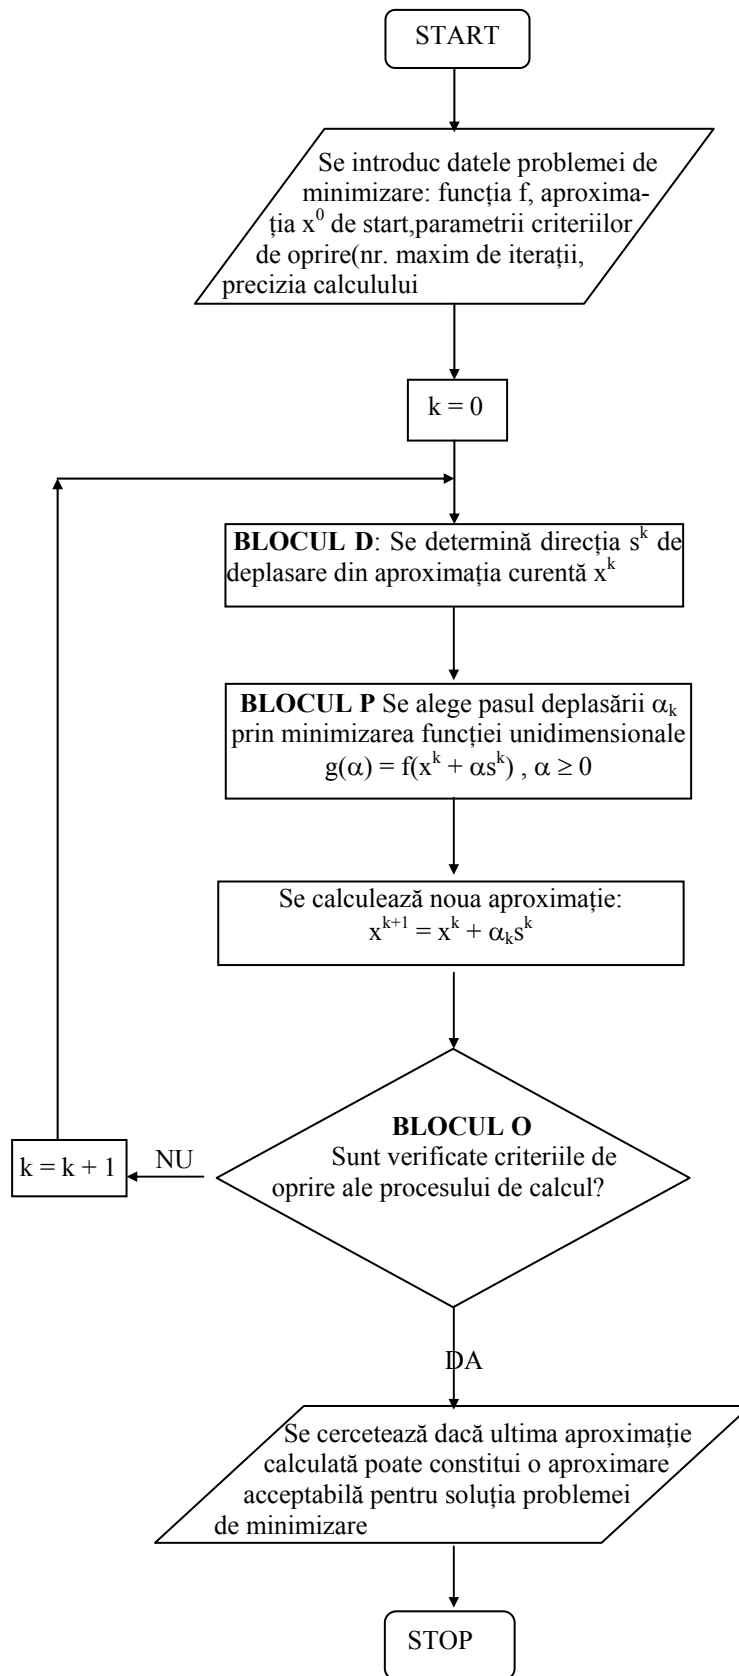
START

Se introduc datele problemei de minimizare: funcția f, aproximația $x^0$ de start,parametrii criteriilor de oprire(nr. maxim de iterații, precizia calculului

k = 0

**BLOCUL D**: Se determină direcția $s^k$ de deplasare din aproximația curentă $x^k$

**BLOCUL P** Se alege pasul deplasării $\alpha_k$ prin minimizarea funcției unidimensionale $g(\alpha) = f(x^k + \alpha s^k)$ , $\alpha \geq 0$

Se calculează noua aproximație: $x^{k+1} = x^k + \alpha_k s^k$

**BLOCUL O**
Sunt verificate criteriile de oprire ale procesului de calcul?

NU

k = k + 1

DA

Se cercetează dacă ultima aproximație calculată poate constitui o aproximare acceptabilă pentru soluția problemei de minimizare

STOP